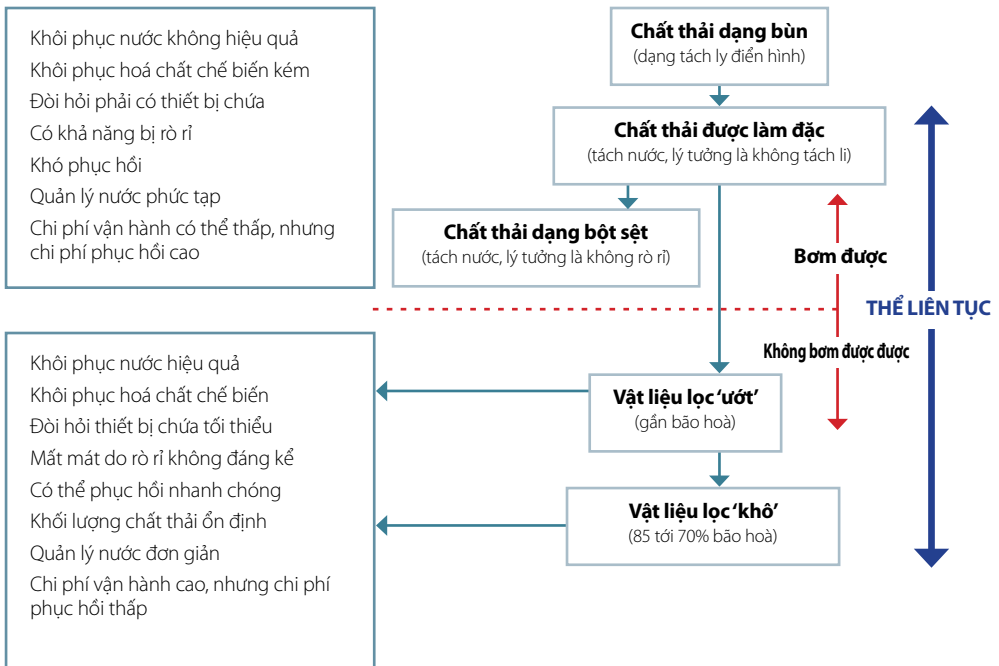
Khôi phục nước không hiệu quả
Khôi phục hoá chất chế biến kém
Đòi hỏi phải có thiết bị chứa
Có khả năng bị rò rỉ
Khó phục hồi
Quản lý nước phức tạp
Chi phí vận hành có thể thấp, nhưng chi phí phục hồi cao

Chất thải dạng bùn
(dạng tách ly điển hình)

Chất thải được làm đặc
(tách nước, lý tưởng là không tách li)

Chất thải dạng bột sệt
(tách nước, lý tưởng là không rò rỉ)

Bơm được

THỂ LIÊN TỤC

Không bơm được được

Khôi phục nước hiệu quả
Khôi phục hoá chất chế biến
Đòi hỏi thiết bị chứa tối thiểu
Mất mát do rò rỉ không đáng kể
Có thể phục hồi nhanh chóng
Khối lượng chất thải ổn định
Quản lý nước đơn giản
Chi phí vận hành cao, nhưng chi phí phục hồi thấp

Vật liệu lọc 'ướt'
(gần bão hoà)

Vật liệu lọc 'khô'
(85 tới 70% bão hoà)